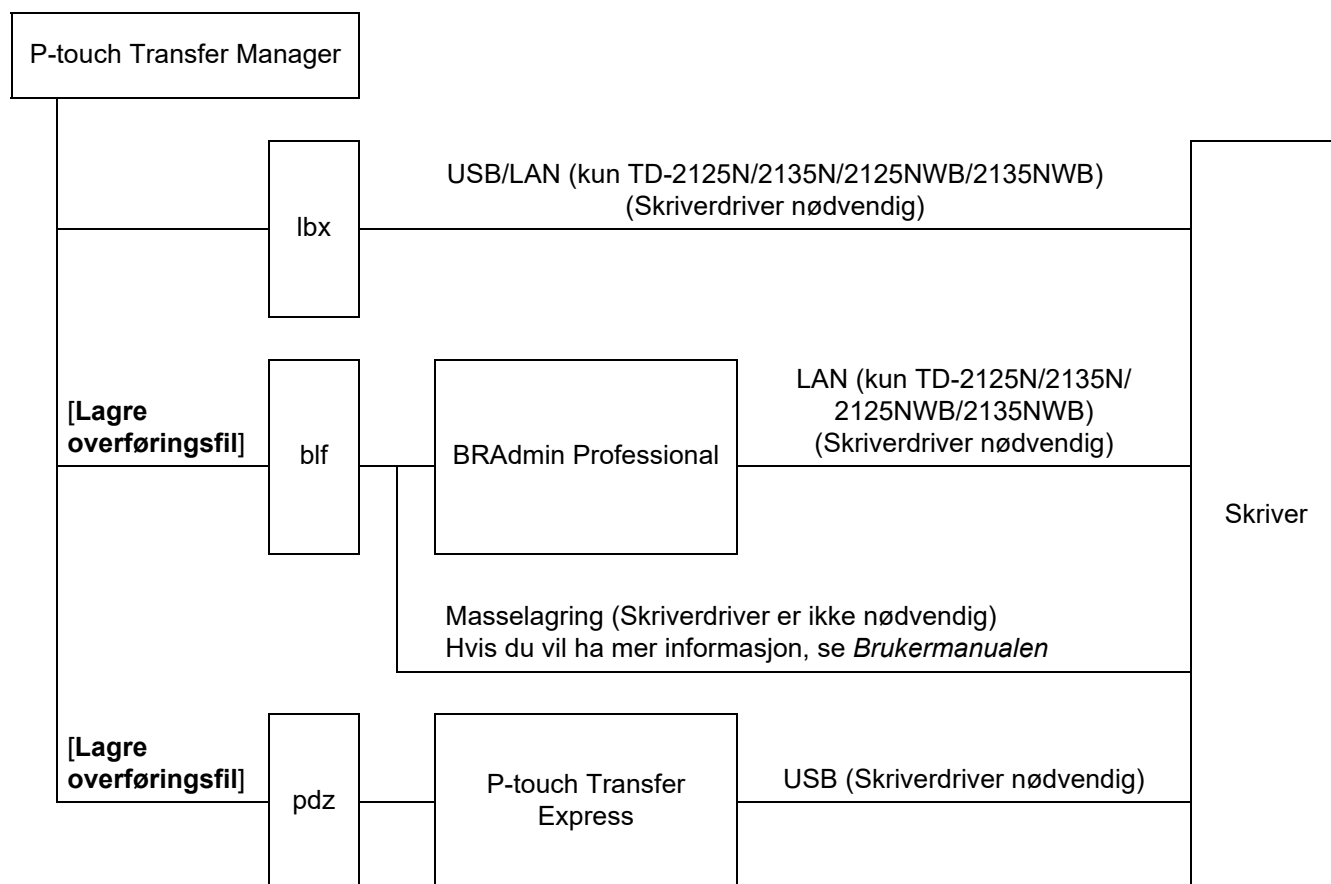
P-touch Transfer Manager

lbx

USB/LAN (kun TD-2125N/2135N/2125NWB/2135NWB)
(Skriverdriver nødvendig)

[**Lagre overføringsfil**]

blf

BRAdmin Professional

LAN (kun TD-2125N/2135N/2125NWB/2135NWB)
(Skriverdriver nødvendig)

Skriver

Masselagring (Skriverdriver er ikke nødvendig)
Hvis du vil ha mer informasjon, se *Brukermanualen*

[**Lagre overføringsfil**]

pdz

P-touch Transfer Express

USB (Skriverdriver nødvendig)